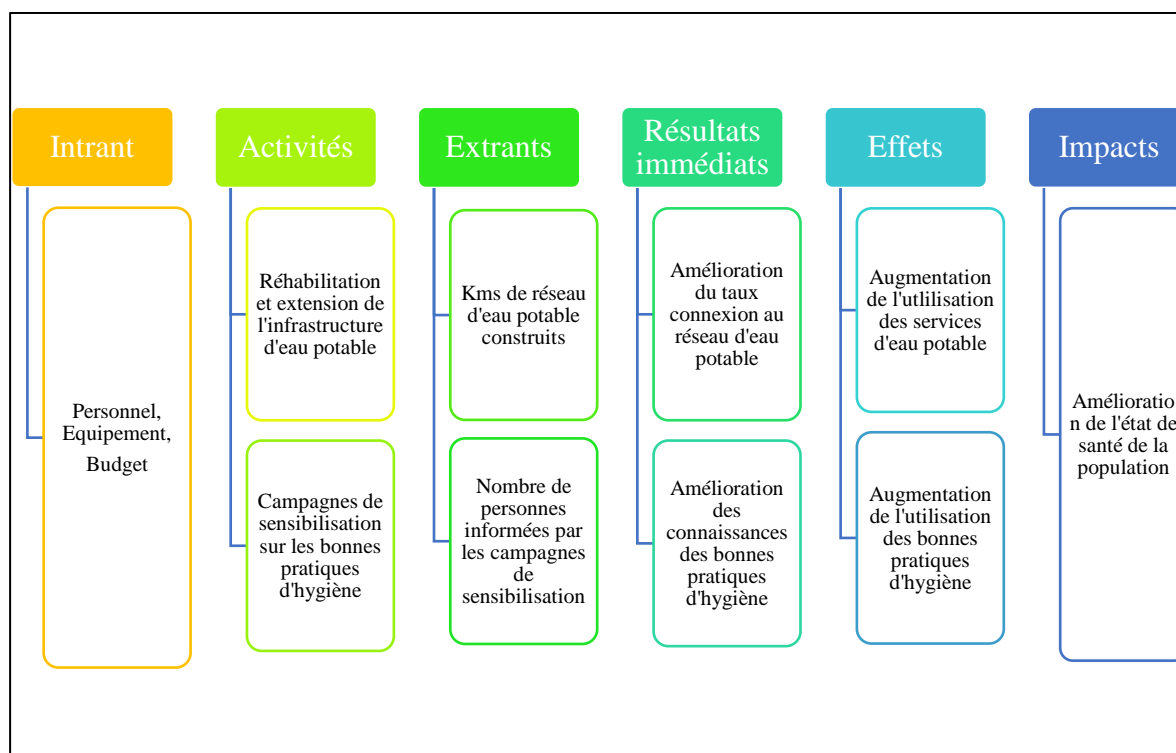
Intrant

Personnel, Equipement, Budget

Activités

Réhabilitation et extension de l'infrastructure d'eau potable

Campagnes de sensibilisation sur les bonnes pratiques d'hygiène

Extrants

Kms de réseau d'eau potable construits

Nombre de personnes informées par les campagnes de sensibilisation

Résultats immédiats

Amélioration du taux connexion au réseau d'eau potable

Amélioration des connaissances des bonnes pratiques d'hygiène

Effets

Augmentation de l'utlilisation des services d'eau potable

Augmentation de l'utilisation des bonnes pratiques d'hygiène

Impacts

Amélioratio n de l'état de santé de la population